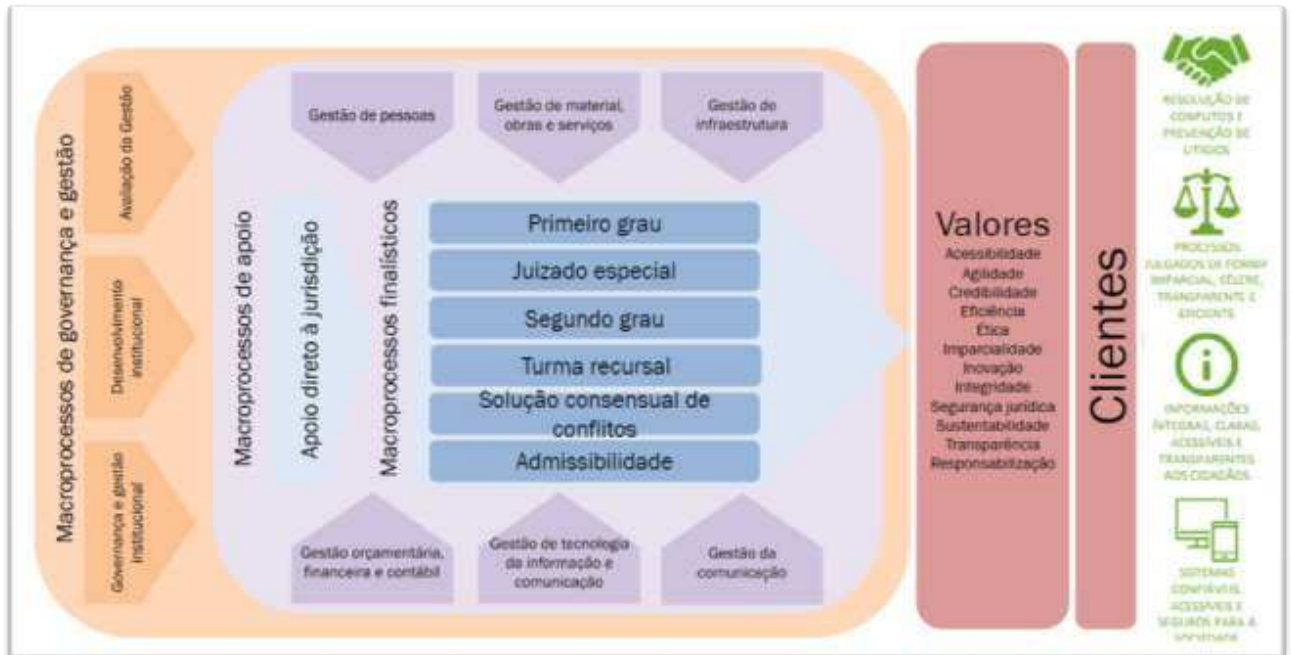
Macroprocessos de governança e gestão

Avaliação da Gestão

Desenvolvimento institucional

Governança e gestão institucional

Gestão de pessoas

Gestão de material, obras e serviços

Gestão de infraestrutura

Macroprocessos de apoio

Apoio direto à jurisdição

Macroprocessos finalísticos

Primeiro grau

Juizado especial

Segundo grau

Turma recursal

Solução consensual de conflitos

Admissibilidade

Gestão orçamentária, financeira e contábil

Gestão de tecnologia da informação e comunicação

Gestão da comunicação

Valores

Acessibilidade
Agilidade
Credibilidade
Eficiência
Ética
Imparcialidade
Inovação
Integridade
Segurança jurídica
Sustentabilidade
Transparência
Responsabilização

Clientes

RESOLUÇÃO DE CONFLITOS E PREVENÇÃO DE LITÍGIOS

PROCESSOS JULGADOS DE FORMA IMPARCIAL, CÉLERE, TRANSPARENTE E EFICIENTE

INFORMAÇÕES ÍNTEGRAS, CLARAS, ACESSÍVEIS E TRANSPARENTES AOS CIDADÃOS

SISTEMAS CONFIÁVEIS, CLAROS, ACESSÍVEIS E SEGUROS PARA A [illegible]